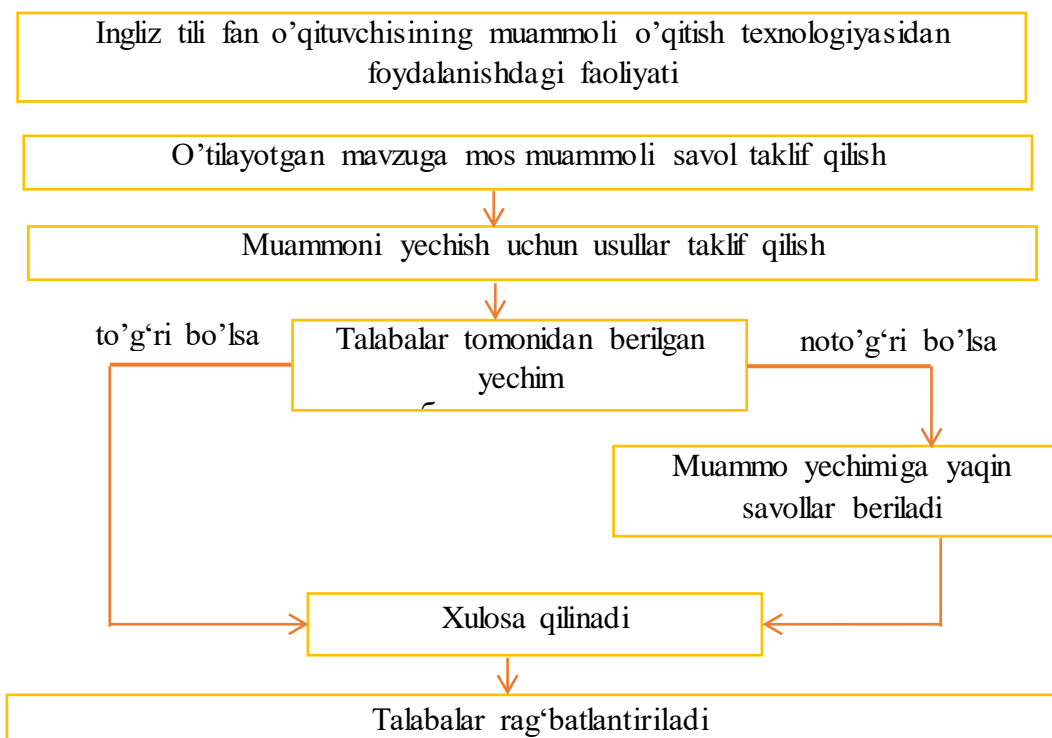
Ingliz tili fan o'qituvchisining muammoli o'qitish texnologiyasidan foydalanishdagi faoliyati

O'tilayotgan mavzuga mos muammoli savol taklif qilish

Muammoni yechish uchun usullar taklif qilish

to'g'ri bo'lsa

Talabalar tomonidan berilgan yechim

noto'g'ri bo'lsa

Muammo yechimiga yaqin savollar beriladi

Xulosa qilinadi

Talabalar rag'batlantiriladi